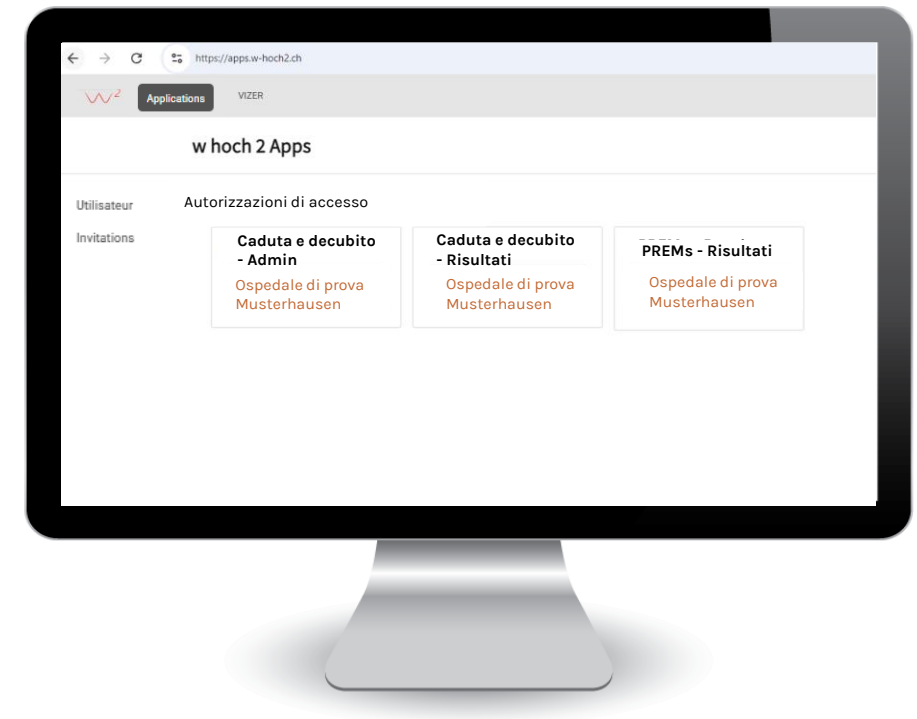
https://apps.w-hoch2.ch

Applications VIZER

w hoch 2 Apps

Utilisateur

Invitations

Autorizzazioni di accesso

Caduta e decubito - Admin
Ospedale di prova Musterhausen

Caduta e decubito - Risultati
Ospedale di prova Musterhausen

PREMs - Risultati
Ospedale di prova Musterhausen